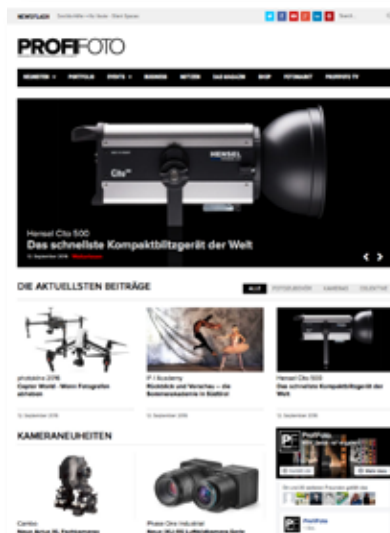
NEWSFLASH

PROFIFOTO

NEUHEITEN PORTFOLIO EVENTS BUSINESS NETZWERK DAS MAGAZIN SHOP FOTOMARKT PROFIFOTO TV

HENSEL

Cito 500

Hensel Cito 500

Das schnellste Kompaktblitzgerät der Welt

DIE AKTUELLSTEN BEITRÄGE

ALLE

photokina 2016

Copter World - Wenn Fotografen abheben

P | Academy

Rückblick und Vorschau – die Seminarakademie in Südtirol

Hensel Cito 500

Das schnellste Kompaktblitzgerät der Welt

KAMERANEUHEITEN

Cambo

Phase One Industrial

ProfiFoto

ProfiFoto